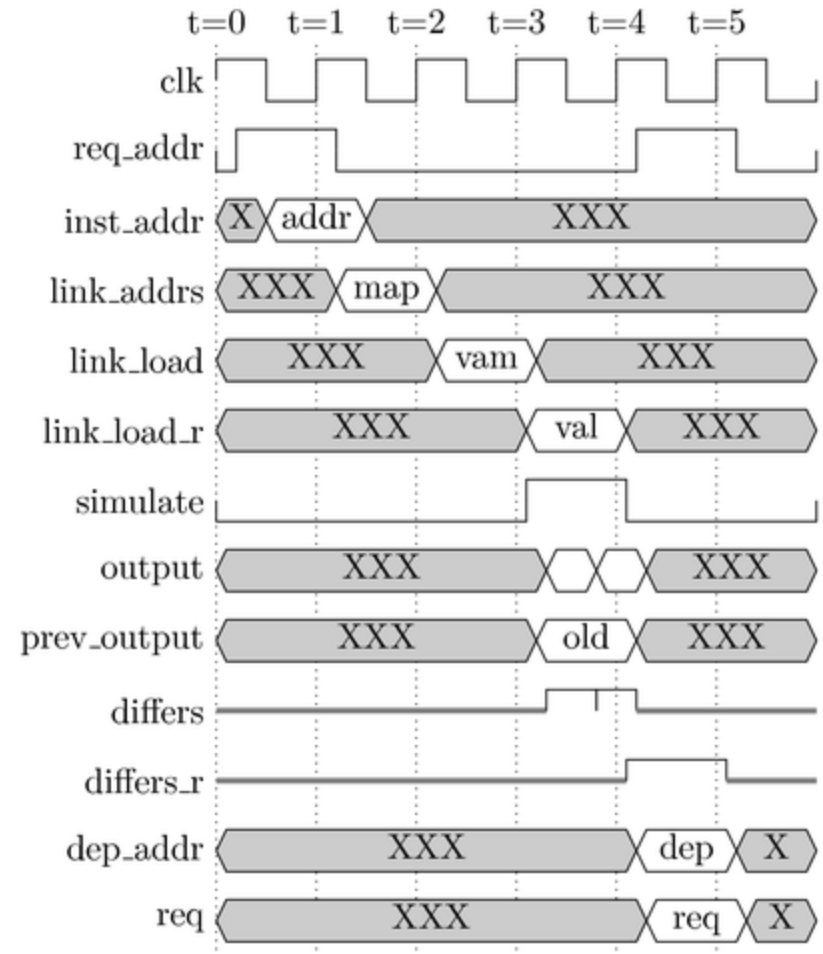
t=0 t=1 t=2 t=3 t=4 t=5

clk

req_addr

inst_addr X addr XXX

link_addrs XXX map XXX

link_load XXX vam XXX

link_load_r XXX val XXX

simulate

output XXX XXX

prev_output XXX old XXX

differs

differs_r

dep_addr XXX dep X

req XXX req X